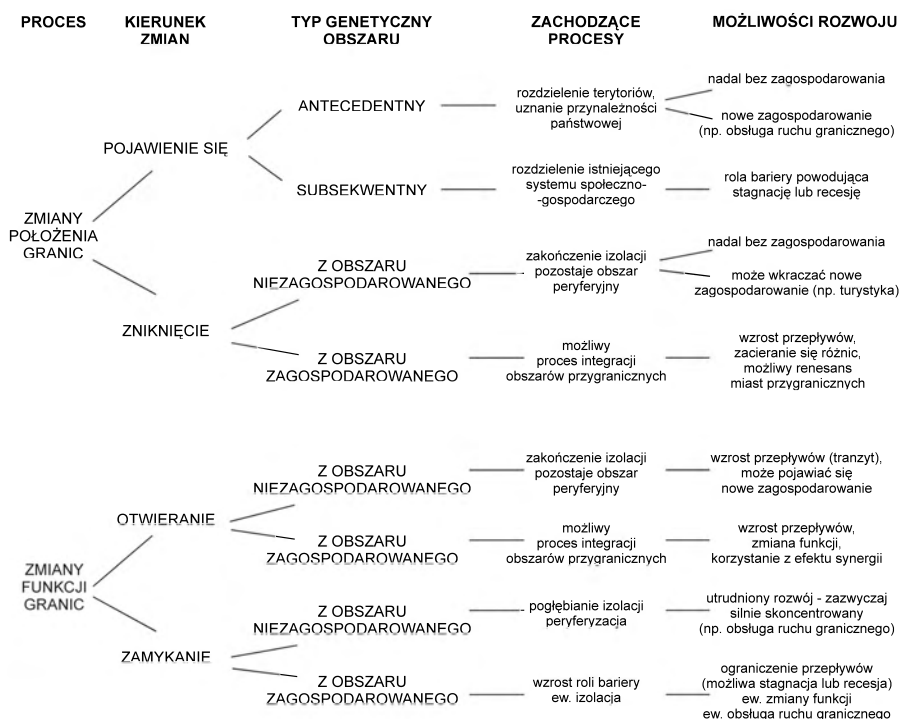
PROCES

KIERUNEK ZMIAN

TYP GENETYCZNY OBSZARU

ZACHODZĄCE PROCESY

MOŻLIWOŚCI ROZWOJU

ZMIANY POŁOŻENIA GRANIC

POJAWIENIE SIĘ

ANTECEDENTNY

rozdzielenie terytoriów, uznanie przynależności państwowej

nadal bez zagospodarowania

nowe zagospodarowanie (np. obsługa ruchu granicznego)

SUBSEKWENTNY

rozdzielenie istniejącego systemu społeczno-gospodarczego

rola bariery powodująca stagnację lub recesję

ZNIKNIĘCIE

Z OBSZARU NIEZAGOSPODAROWANEGO

zakończenie izolacji pozostaje obszar peryferyjny

nadal bez zagospodarowania

może wkraczać nowe zagospodarowanie (np. turystyka)

Z OBSZARU ZAGOSPODAROWANEGO

możliwy proces integracji obszarów przygranicznych

wzrost przepływów, zacieranie się różnic, możliwy renesans miast przygranicznych

ZMIANY FUNKCJI GRANIC

OTWIERANIE

Z OBSZARU NIEZAGOSPODAROWANEGO

zakończenie izolacji pozostaje obszar peryferyjny

wzrost przepływów (tranzyt), może pojawiać się nowe zagospodarowanie

Z OBSZARU ZAGOSPODAROWANEGO

możliwy proces integracji obszarów przygranicznych

wzrost przepływów, zmiana funkcji, korzystanie z efektu synergii

ZAMYKANIE

Z OBSZARU NIEZAGOSPODAROWANEGO

pogłębianie izolacji peryferyzacja

utrudniony rozwój - zazwyczaj silnie skoncentrowany (np. obsługa ruchu granicznego)

Z OBSZARU ZAGOSPODAROWANEGO

wzrost roli bariery ew. izolacja

ograniczenie przepływów (możliwa stagnacja lub recesja) ew. zmiany funkcji ew. obsługa ruchu granicznego